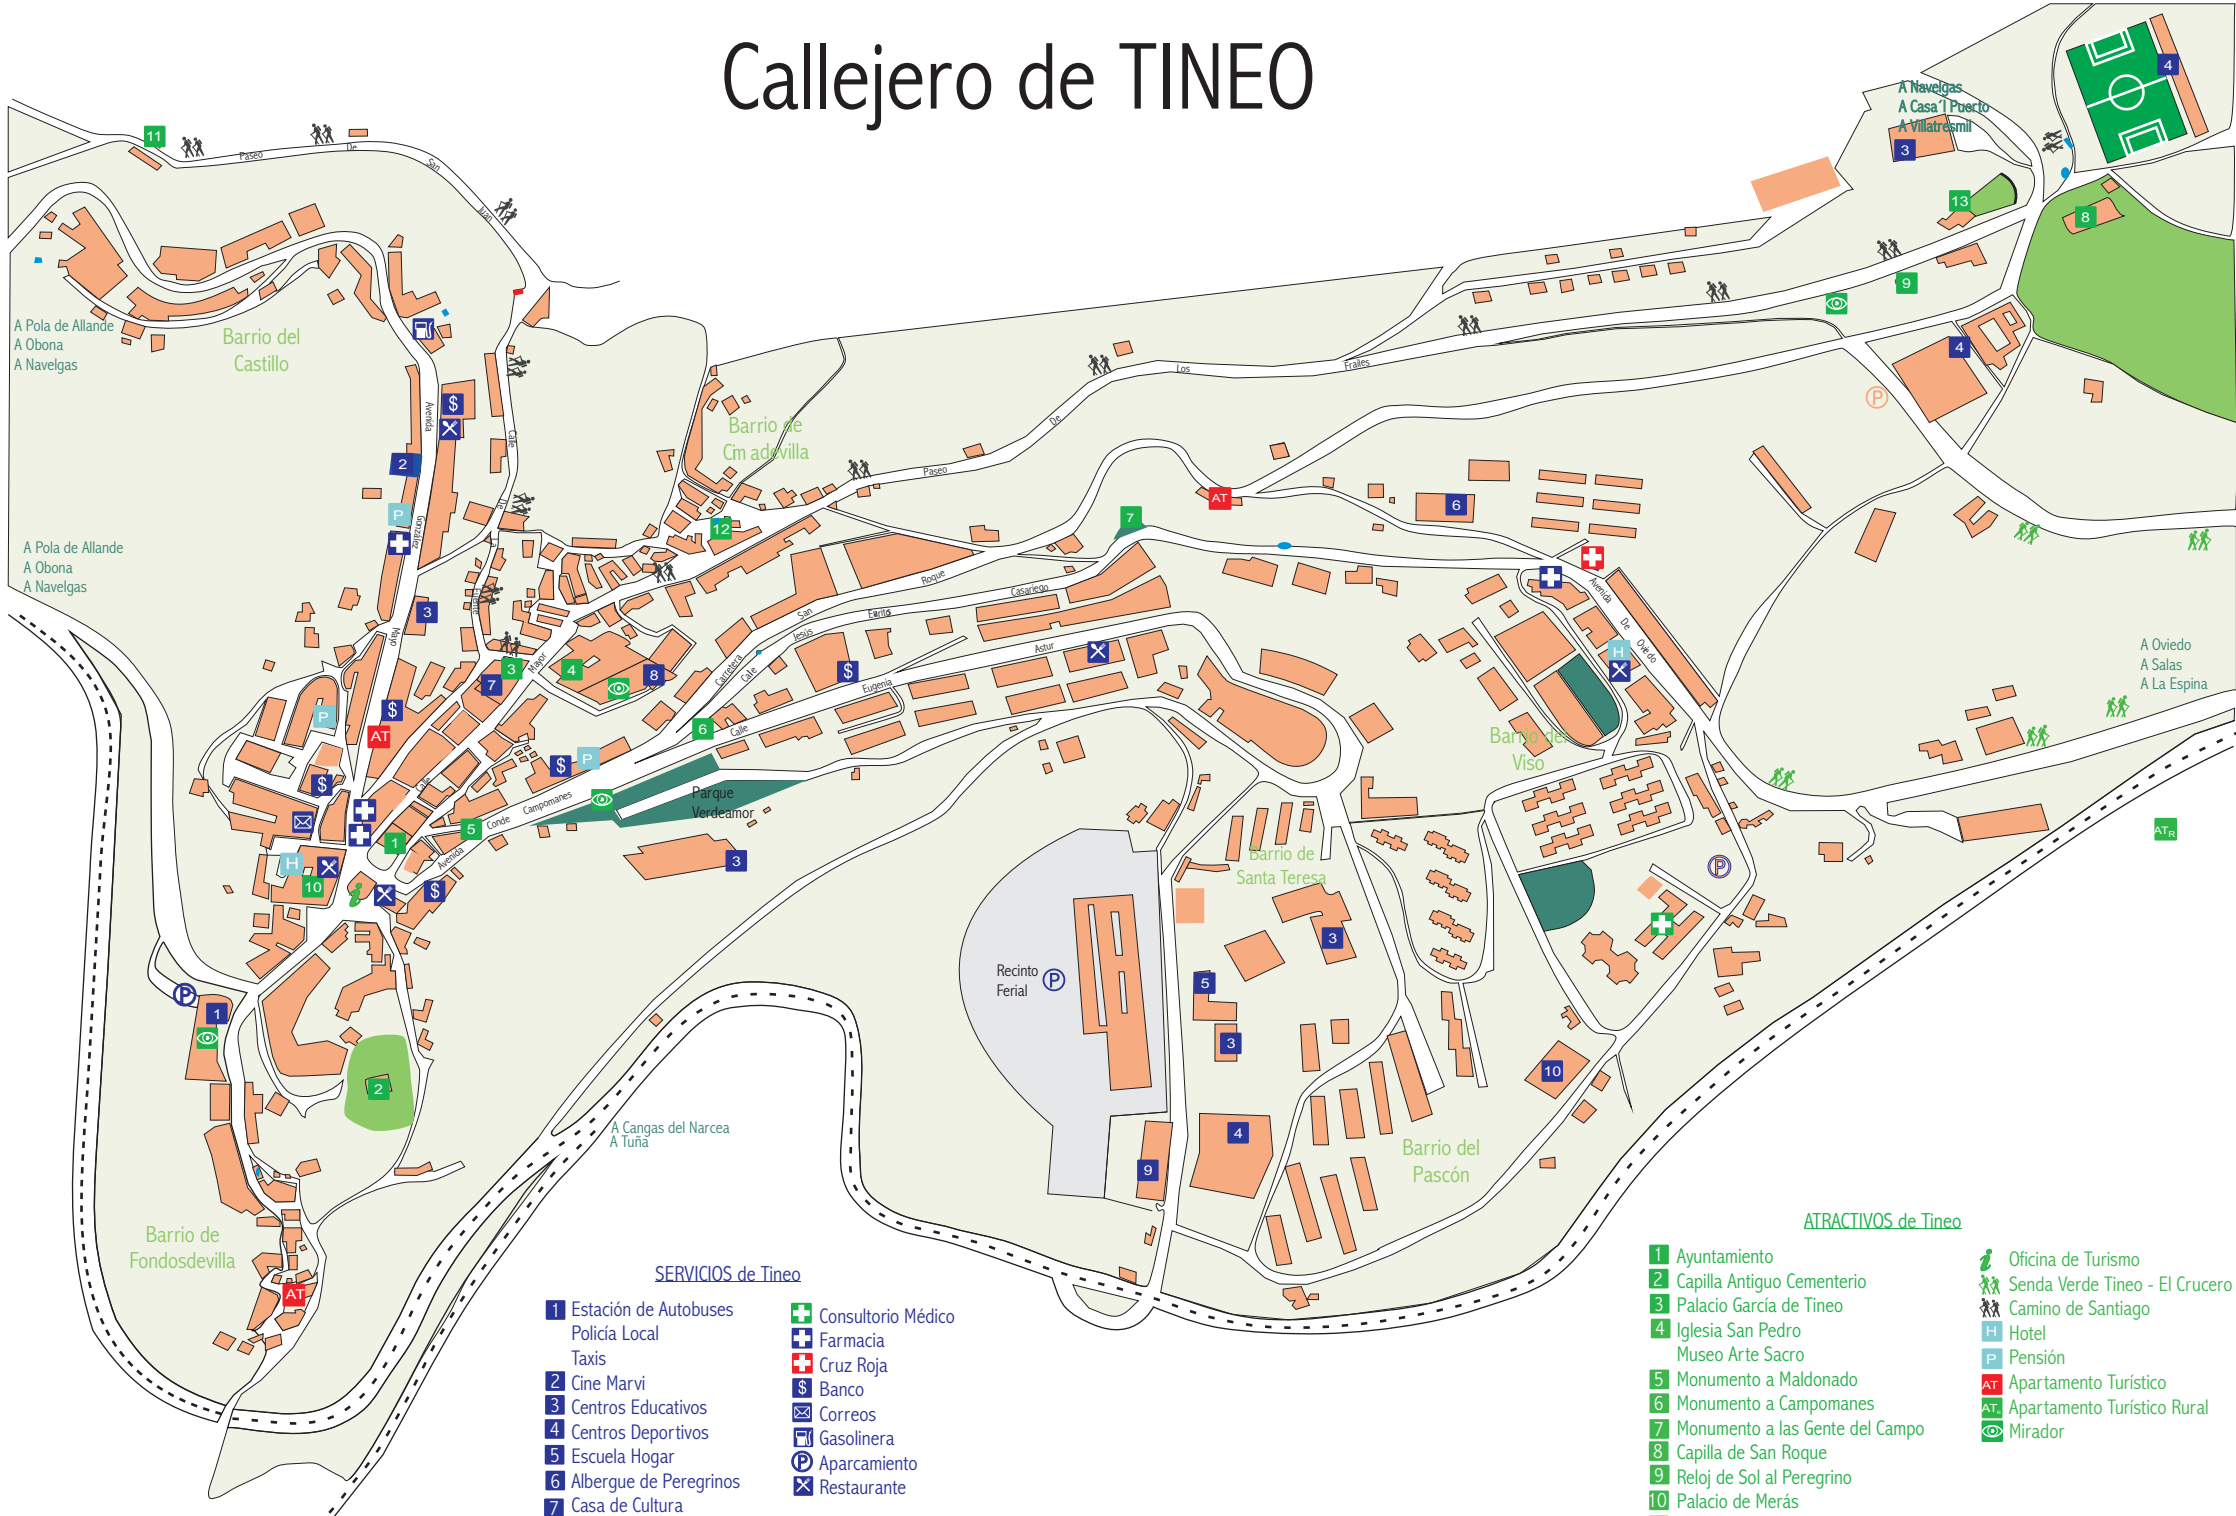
Callejero de TINEO

A Navelgas
A Casa´l Puerto
A Villatresmil

A Pola de Allande
A Obona
A Navelgas

Barrio del Castillo

A Pola de Allande
A Obona
A Navelgas

Barrio de Cimadevilla

Paseo De San Juan

Avenida González

Calle Mayor

Paseo De Los Frailes

Roque

Casariego

Calle San Jesús

Carretera Cale

Astur

Eugenia

Calle Campomanes

Conde

Avenida

Parque Verdeamor

Avenida De Oviedo

A Oviedo
A Salas
A La Espina

Barrio del Viso

Barrio de Santa Teresa

Recinto Ferial

Barrio del Pascón

A Cangas del Narcea
A Tuña

Barrio de Fondosdevilla

SERVICIOS de Tineo

1 Estación de Autobuses
Policía Local
Taxis
2 Cine Marvi
3 Centros Educativos
4 Centros Deportivos
5 Escuela Hogar
6 Albergue de Peregrinos
7 Casa de Cultura

Consultorio Médico
Farmacia
Cruz Roja
Banco
Correos
Gasolinera
Aparcamiento
Restaurante

ATRACTIVOS de Tineo

1 Ayuntamiento
2 Capilla Antiguo Cementerio
3 Palacio García de Tineo
4 Iglesia San Pedro
Museo Arte Sacro
5 Monumento a Maldonado
6 Monumento a Campomanes
7 Monumento a las Gente del Campo
8 Capilla de San Roque
9 Reloj de Sol al Peregrino
10 Palacio de Merás

Oficina de Turismo
Senda Verde Tineo - El Crucero
Camino de Santiago
H Hotel
P Pensión
AT Apartamento Turístico
AT Apartamento Turístico Rural
Mirador